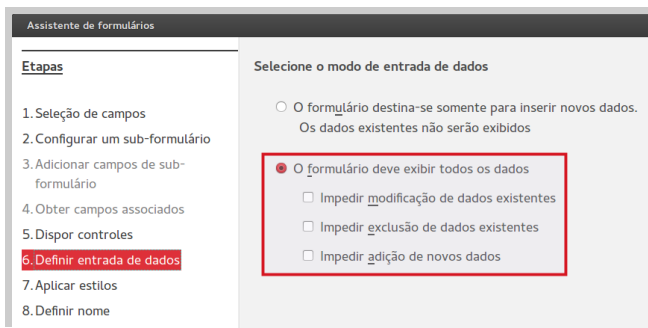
Assistente de formulários

Etapas

1. Seleção de campos
2. Configurar um sub-formulário
3. Adicionar campos de sub-formulário
4. Obter campos associados
5. Dispor controles
6. Definir entrada de dados
7. Aplicar estilos
8. Definir nome

Selecione o modo de entrada de dados

O formulário destina-se somente para inserir novos dados. Os dados existentes não serão exibidos

O formulário deve exibir todos os dados

Impedir modificação de dados existentes

Impedir exclusão de dados existentes

Impedir adição de novos dados